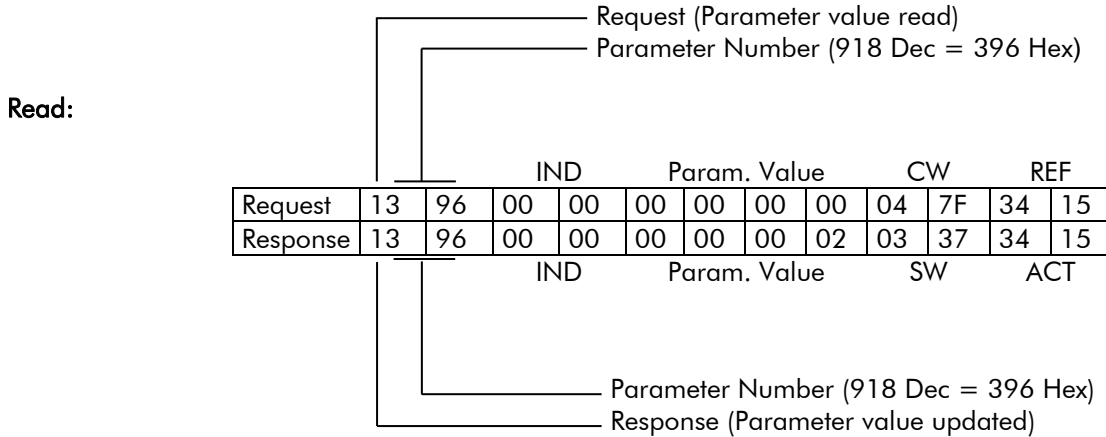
Request (Parameter value read)
Parameter Number (918 Dec = 396 Hex)

Read:

| | | | IND | | Param. Value | | | | CW | | REF | |
|---|---|---|---|---|---|---|---|---|---|---|---|---|
| Request | 13 | 96 | 00 | 00 | 00 | 00 | 00 | 00 | 04 | 7F | 34 | 15 |
| Response | 13 | 96 | 00 | 00 | 00 | 00 | 00 | 02 | 03 | 37 | 34 | 15 |
| | | | IND | | Param. Value | | | | SW | | ACT | |

Parameter Number (918 Dec = 396 Hex)
Response (Parameter value updated)